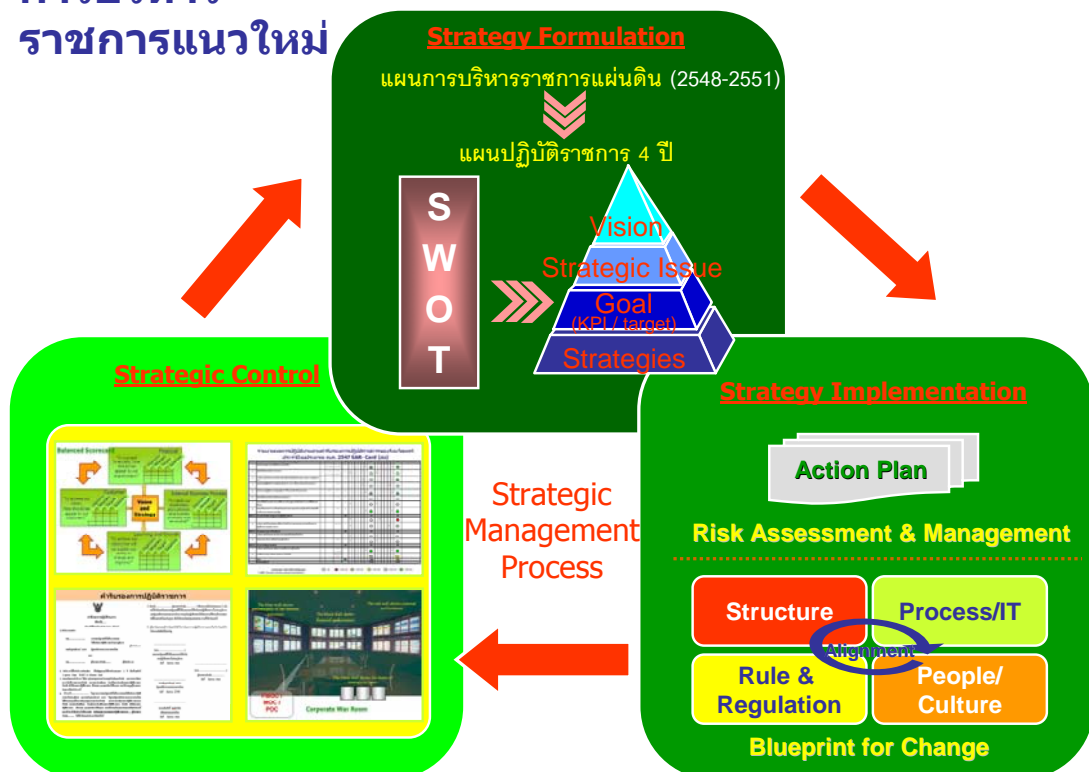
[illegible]
ราชการแนวใหม่

Strategy Formulation

แผนการบริหารราชการแผ่นดิน (2548-2551)

แผนปฏิบัติราชการ 4 ปี

S
W
O
T

Vision
Strategic Issue
Goal
(KPI / target)
Strategies

Strategic Control

Balanced Scorecard

Vision and Strategy

คำรับรองการปฏิบัติราชการ

Corporate War Room

Strategic Management Process

Strategy Implementation

Action Plan

Risk Assessment & Management

Structure
Process/IT
Alignment
Rule & Regulation
People/ Culture

Blueprint for Change